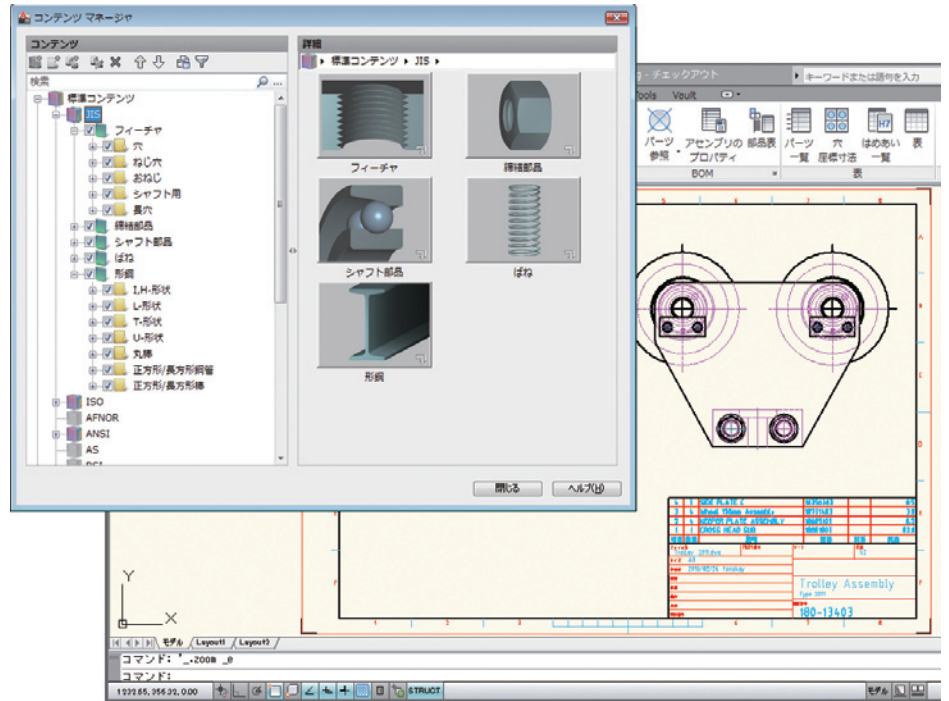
コンテンツ マネージャ

コンテンツ

検索

標準コンテンツ
JIS
フィーチャ
穴
ねじ穴
おねじ
シャフト用
長穴
締結部品
シャフト部品
ばね
形鋼
I,H-形状
L-形状
T-形状
U-形状
丸棒
正方形/長方形鋼管
正方形/長方形棒
ISO
AFNOR
ANSI
AS
BSI

詳細
標準コンテンツ ▸ JIS ▸

フィーチャ
締結部品
シャフト部品
ばね
形鋼

閉じる
ヘルプ(H)

g - チェックアウト
キーワードまたは語句を入力
Tools Vault

パーツ参照
アセンブリのプロパティ
部品表
BOM
パーツ一覧
穴座標寸法
はめあい一覧
表

Trolley Assembly
180-13403

Y
X

モデル Layout1 Layout2

コマンド: '_.zoom _e
コマンド:

STRUCT
モデル